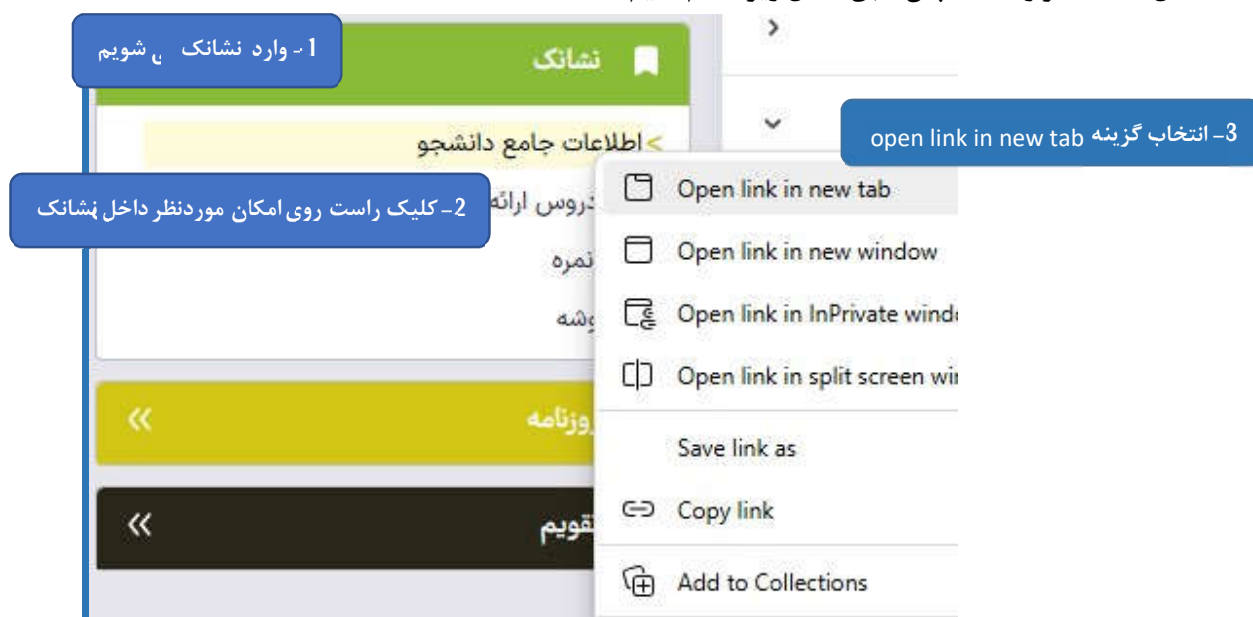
1- وارد نشانک می شویم

نشانک

اطلاعات جامع دانشجو

2- کلیک راست روی امکان موردنظر داخل نشانک

دروس ارائه

نمره

پوشه

روزنامه

تقویم

3- انتخاب گزینه open link in new tab

Open link in new tab

Open link in new window

Open link in InPrivate windo

Open link in split screen wi

Save link as

Copy link

Add to Collections